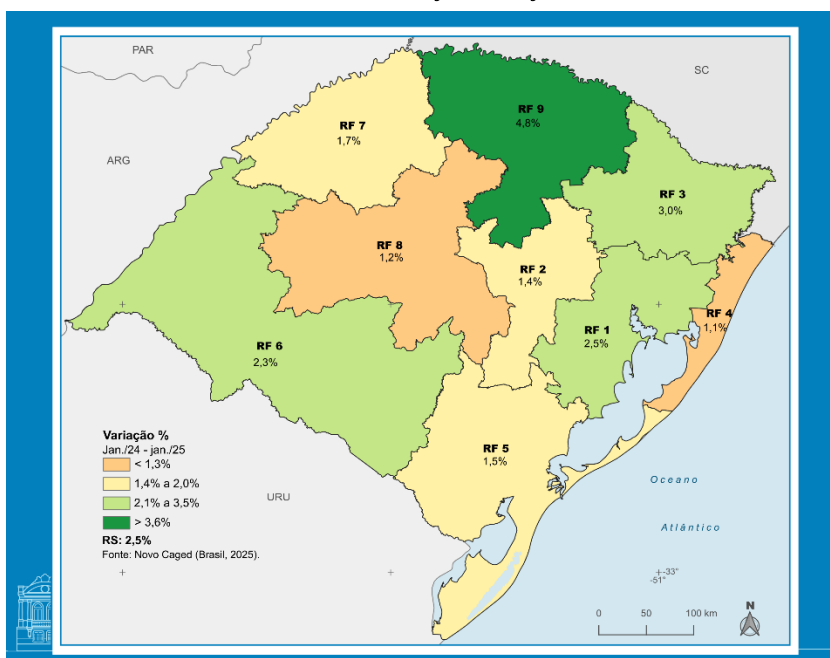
PAR

SC

ARG

RF 9
4,8%

RF 7
1,7%

RF 3
3,0%

RF 8
1,2%

RF 2
1,4%

RF 1
2,5%

RF 4
1,1%

RF 6
2,3%

RF 5
1,5%

URU

Oceano

Atlântico

Variação %
Jan./24 - jan./25
< 1,3%
1,4% a 2,0%
2,1% a 3,5%
> 3,6%
RS: 2,5%
Fonte: Novo Caged (Brasil, 2025).

-33°
-51°

0 50 100 km

N